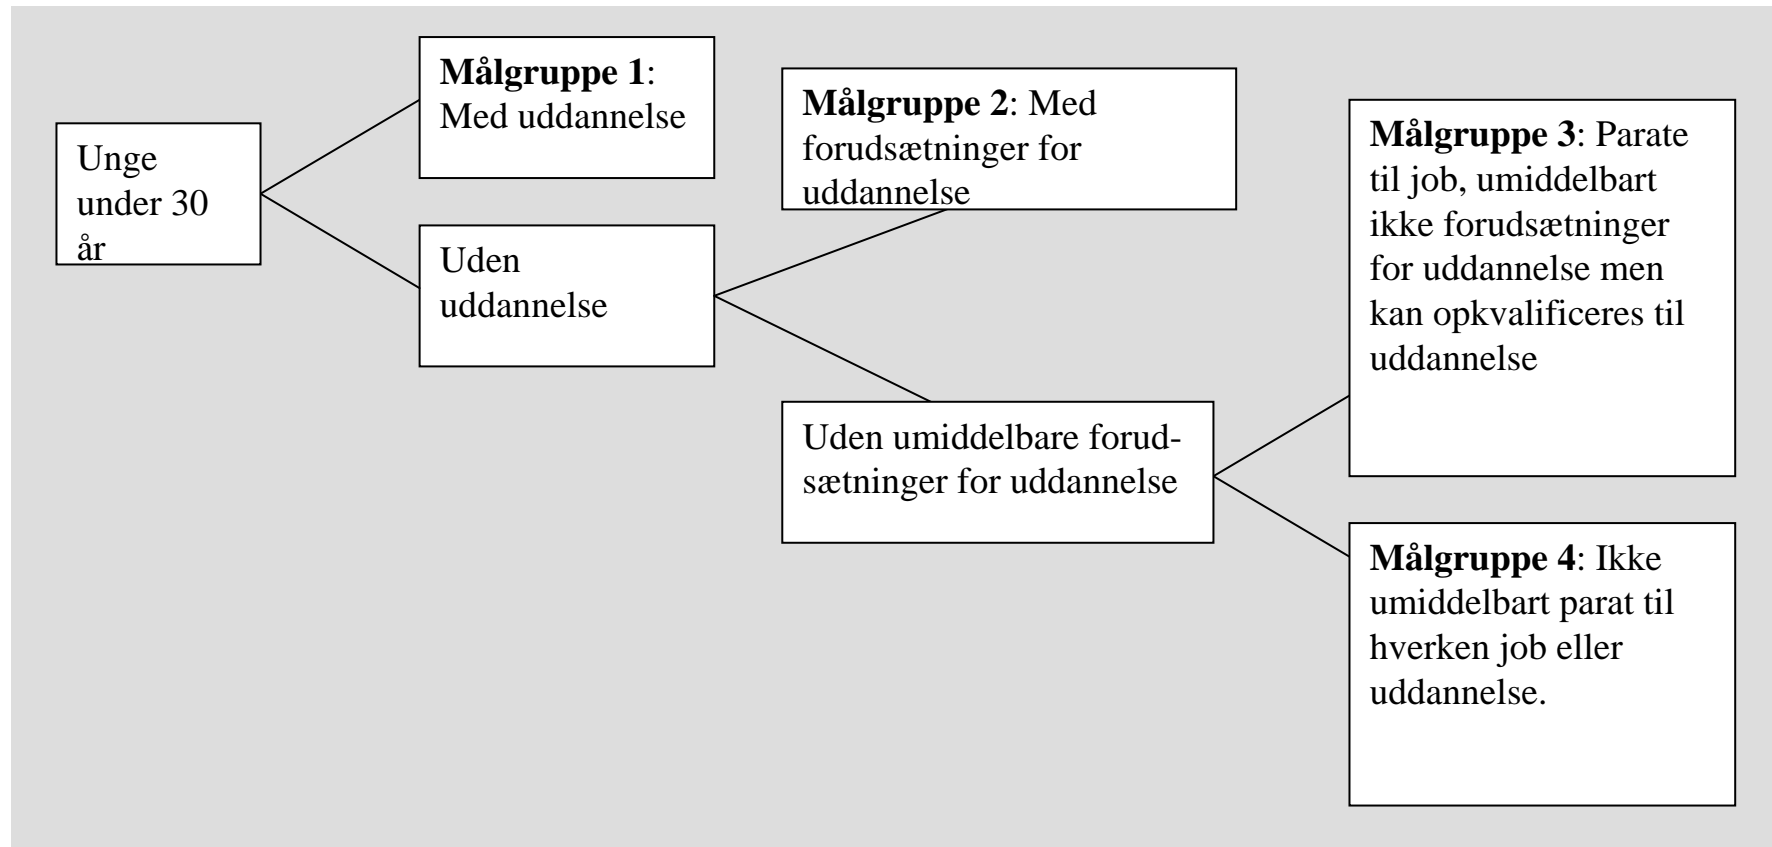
Unge under 30 år

**Målgruppe 1**: Med uddannelse

Uden uddannelse

**Målgruppe 2**: Med forudsætninger for uddannelse

Uden umiddelbare forudsætninger for uddannelse

**Målgruppe 3**: Parate til job, umiddelbart ikke forudsætninger for uddannelse men kan opkvalificeres til uddannelse

**Målgruppe 4**: Ikke umiddelbart parat til hverken job eller uddannelse.